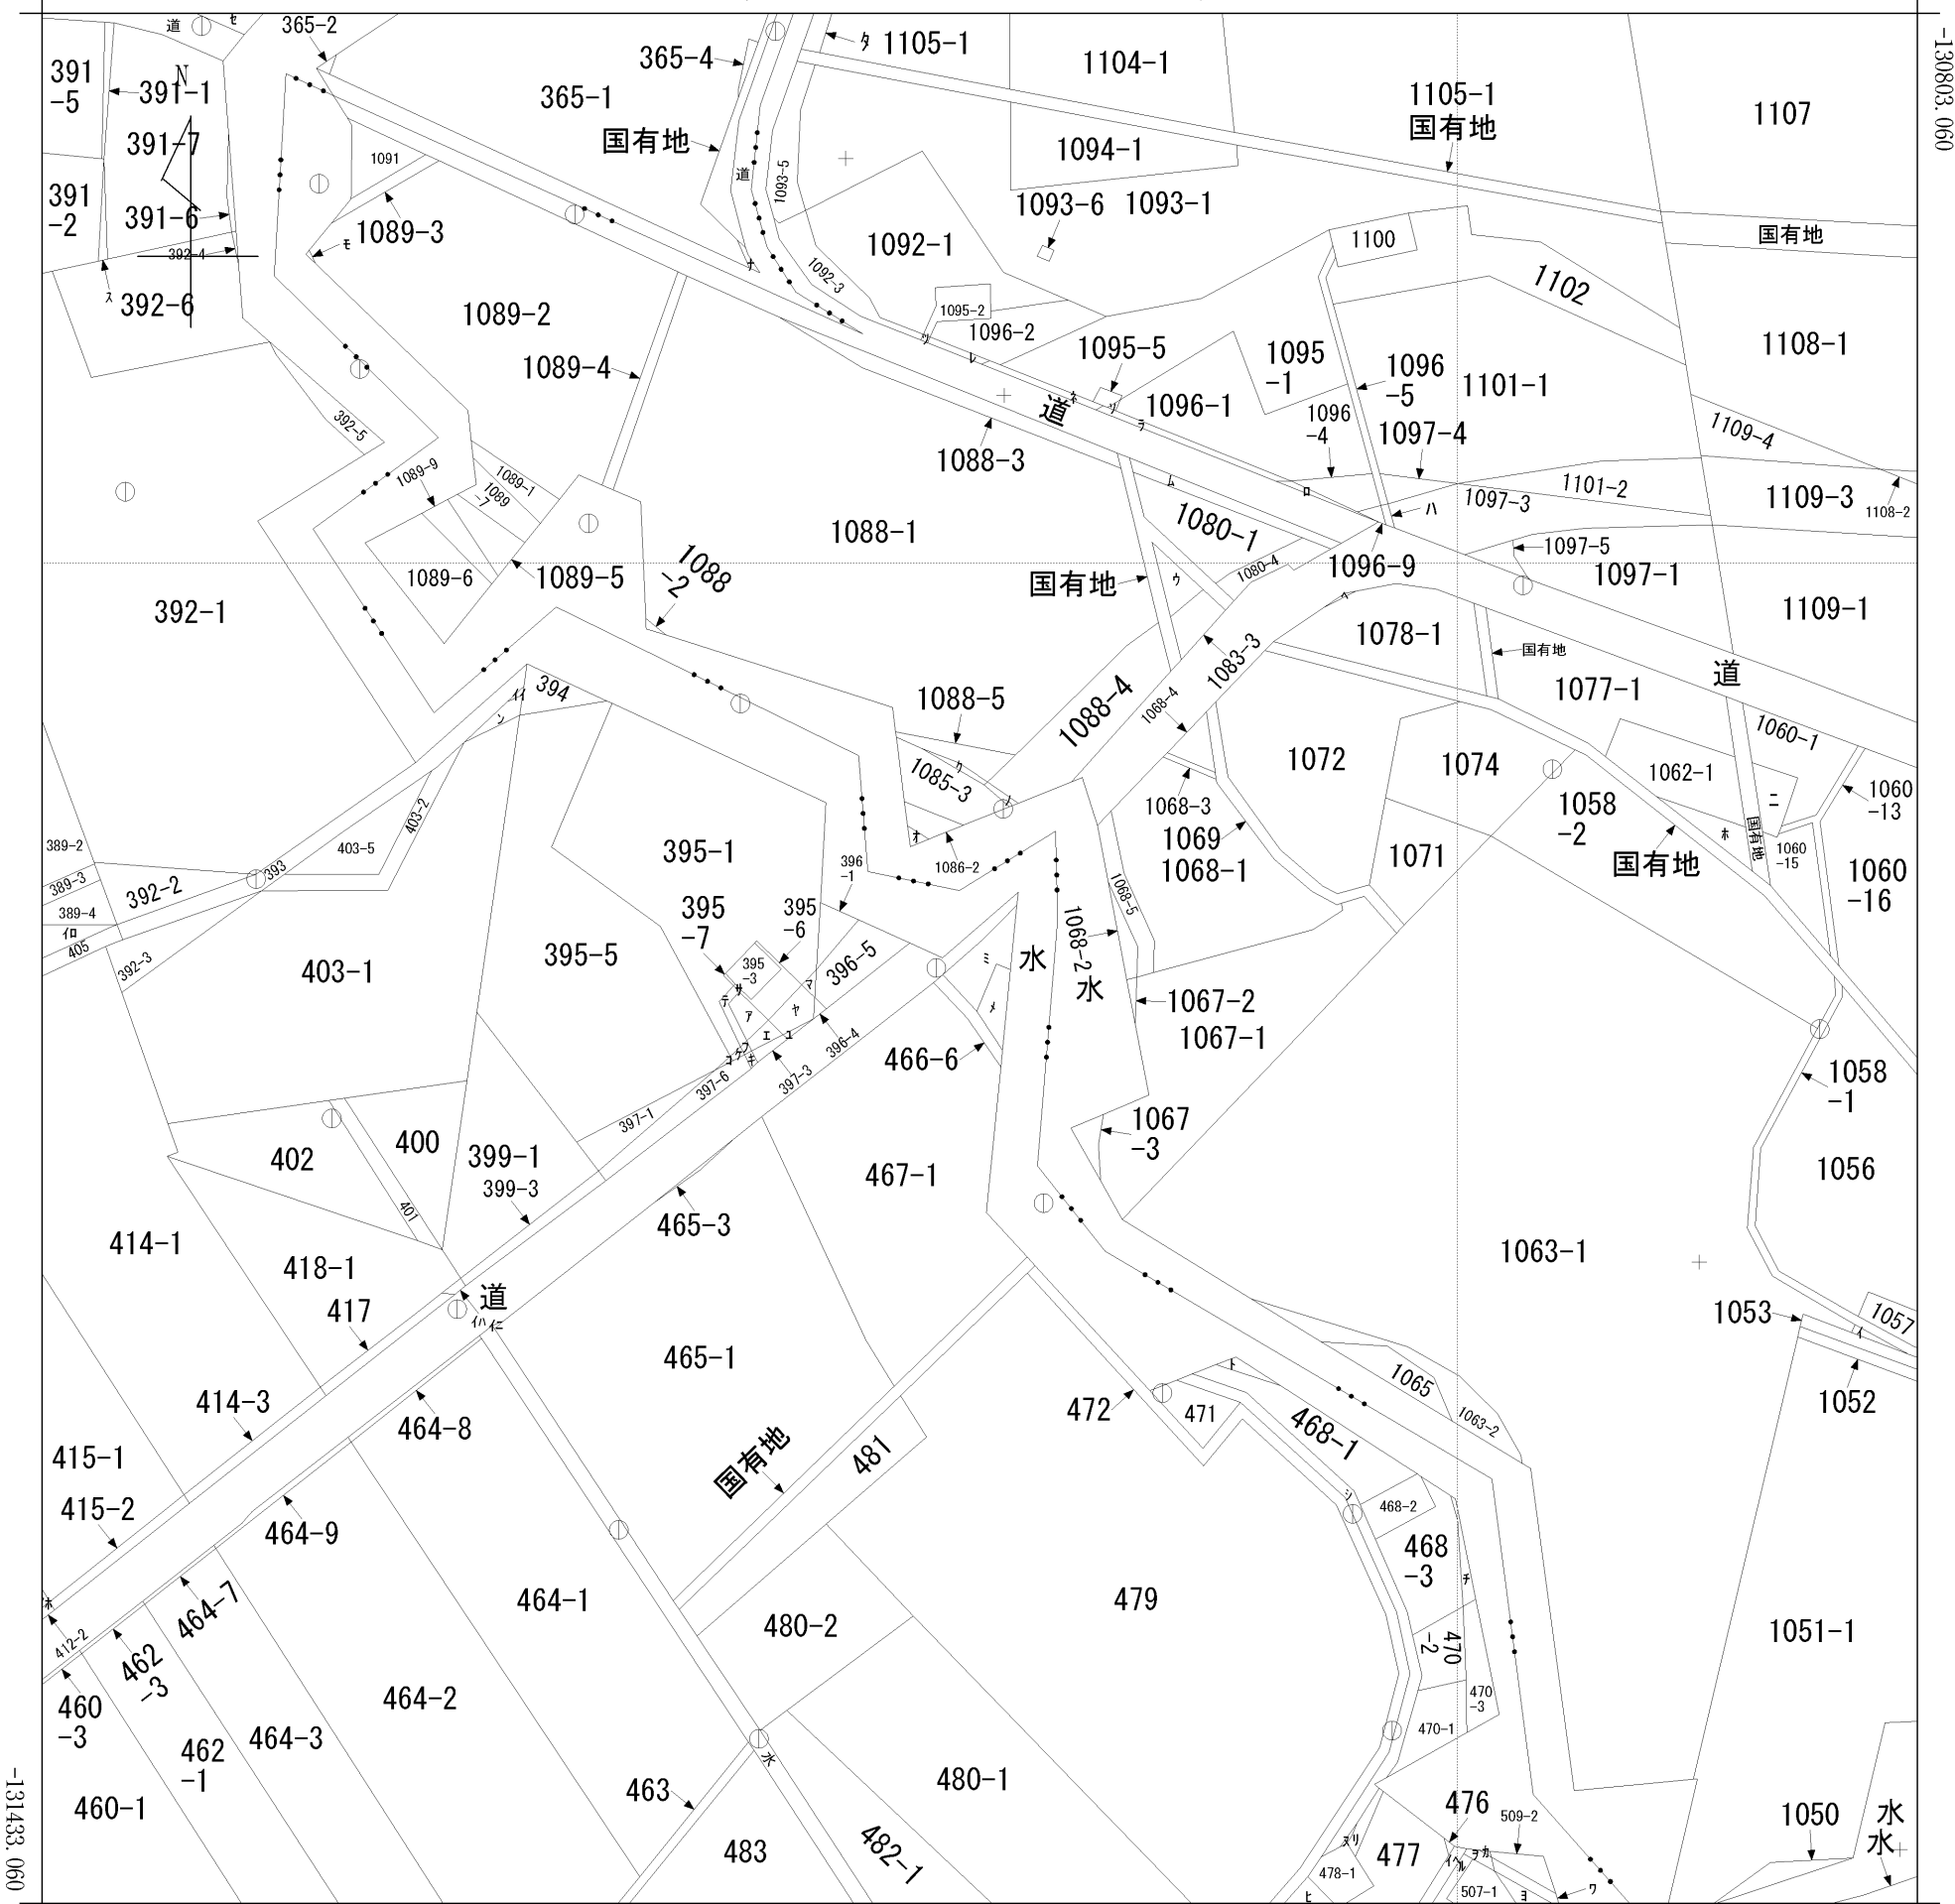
道 セ 365-2 365-4 タ 1105-1 1104-1 1105-1 国有地 1107
391 -5 N 391-1 365-1 国有地
391-7 1091 1094-1
391 -2 391-6 1089-3 1093-6 1093-1 国有地
392-4 1092-1 1100
392-6 1095-2 1102
1089-2 1096-2 1108-1
1089-4 1095-5 1095 -1 1096 -5 1101-1
392-5 道 1096-1 1096 -4 1097-4
1088-3 1109-4
1089-9 1089-1 1089 -7 1101-2 1109-3
1088-1 1080-1 1097-3 1108-2
1089-6 1089-5 1088 -2 国有地 1080-4 1096-9 1097-5 1097-1
392-1 1078-1 1109-1
1083-3 国有地
394 1077-1 道
1088-4 1088-5 1068-4 1060-1
1072 1074 1062-1 1060 -13
389-2 403-2 1085-3 1068-3 1058 -2
389-3 403-5 395-1 1069 1071 国有地 1060 -15
389-4 392-2 393 396 -1 1086-2 1068-1 1060 -16
405 395 -7 395 -6 1068-5
392-3 403-1 395-5 395 -3 396-5 1068-2 水 水
1067-2
396-4 1067-1 1058 -1
466-6
397-6 397-3
402 400 399-1 397-1 1067 -3 1056
399-3 465-3 467-1
414-1 401
418-1 1063-1
417 道 1053
414-3 465-1 1057
415-1 464-8 472 471 1065 1052
415-2 国有地 481 468-1 1063-2
464-9 468-2
464-7 464-1 479 468 -3
412-2 462 -3 480-2 1051-1
460 -3 464-2 470 -2
462 -1 464-3 470 -3
460-1 463 480-1 470-1
483 482-1 476 509-2 1050 水 水
478-1 477
507-1
-130803.060
-131433.060